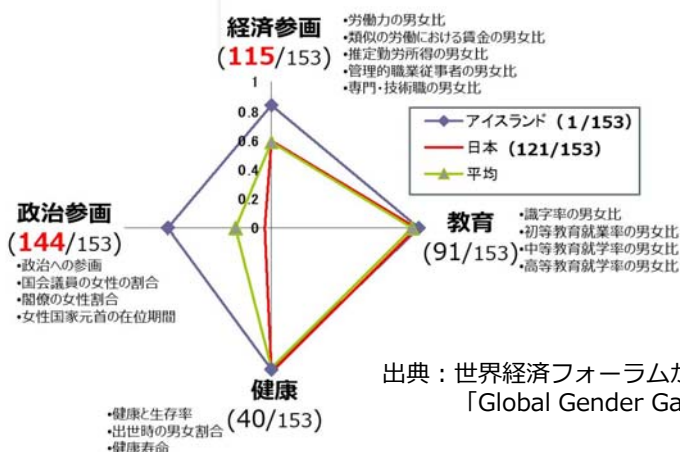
経済参画
(115/153)
•労働力の男女比
•類似の労働における賃金の男女比
•推定勤労所得の男女比
•管理的職業従事者の男女比
•専門･技術職の男女比

1
0.8
0.6
0.4
0.2
0

アイスランド (1/153)
日本 (121/153)
平均

政治参画
(144/153)
•政治への参画
•国会議員の女性の割合
•閣僚の女性割合
•女性国家元首の在位期間

教育
(91/153)
•識字率の男女比
•初等教育就業率の男女比
•中等教育就学率の男女比
•高等教育就学率の男女比

健康
(40/153)
•健康と生存率
•出世時の男女割合
•健康寿命

出典：世界経済フォーラムが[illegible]
「Global Gender Ga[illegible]